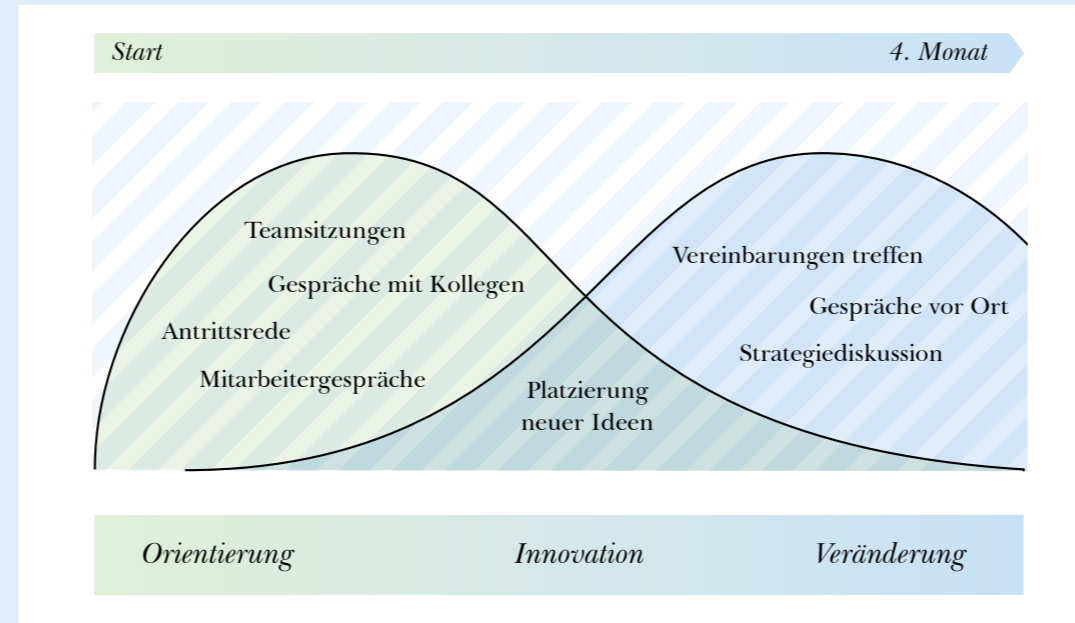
Start

4. Monat

Teamsitzungen

Gespräche mit Kollegen

Antrittsrede

Mitarbeitergespräche

Platzierung neuer Ideen

Vereinbarungen treffen

Gespräche vor Ort

Strategiediskussion

Orientierung

Innovation

Veränderung